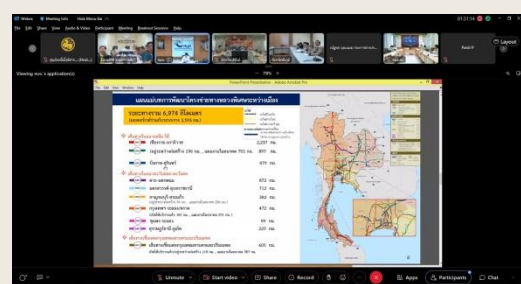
Zoom Meeting Info View Menu Bar

File Edit Share View Audio & Video Participant Meeting Breakout Session Help

Layout

Viewing ws's application(s)

PowerPoint Presentation - Adobe Acrobat Pro

File Edit View Window Help

ระยะทางรวม 6,974 กิโลเมตร

2,237 กม.

877 กม.

479 กม.

672 กม.

712 กม.

382 กม.

472 กม.

69 กม.

237 กม.

405 กม.

Unmute

Start video

Share

Record

Apps

Participants

Chat